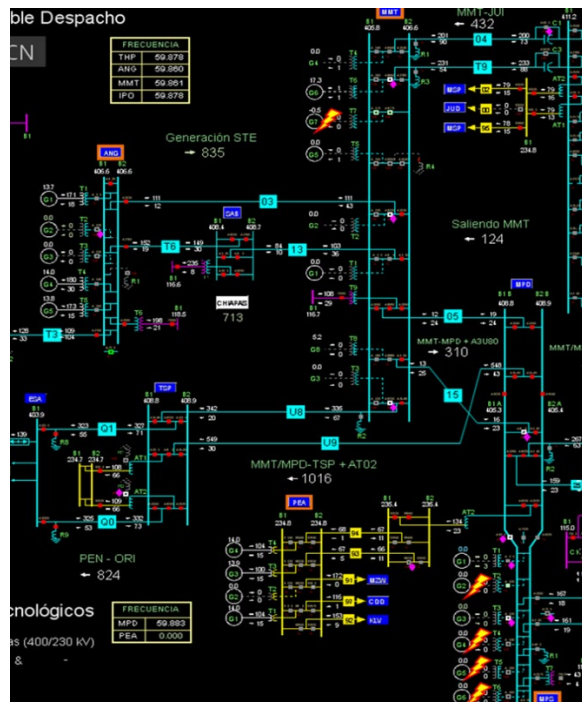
ble Despacho

CN

| FRECUENCIA | |
|---|---|
| THP | 59.878 |
| ANG | 59.860 |
| MMT | 59.861 |
| IPO | 59.878 |

MMT

MMT-JUI
← 432

Generación STE
← 835

ANG

03

T6

13

CHIAPAS
713

Saliendo MMT
← 124

MPD

05

MMT-MPD + A3U80
← 310

MMT/M

15

ESA

TSP

Q1

U8

U9

MMT/MPD-TSP + AT02
← 1016

Q0

PEN - ORI
← 824

PEA

MZW

CDD

KLV

cnológicos

| FRECUENCIA | |
|---|---|
| MPD | 59.883 |
| PEA | 0.000 |

as (400/230 kV)

&

MCP

JUD

MCP

04

T9

T2

AT1

AT2

AT3

MPD